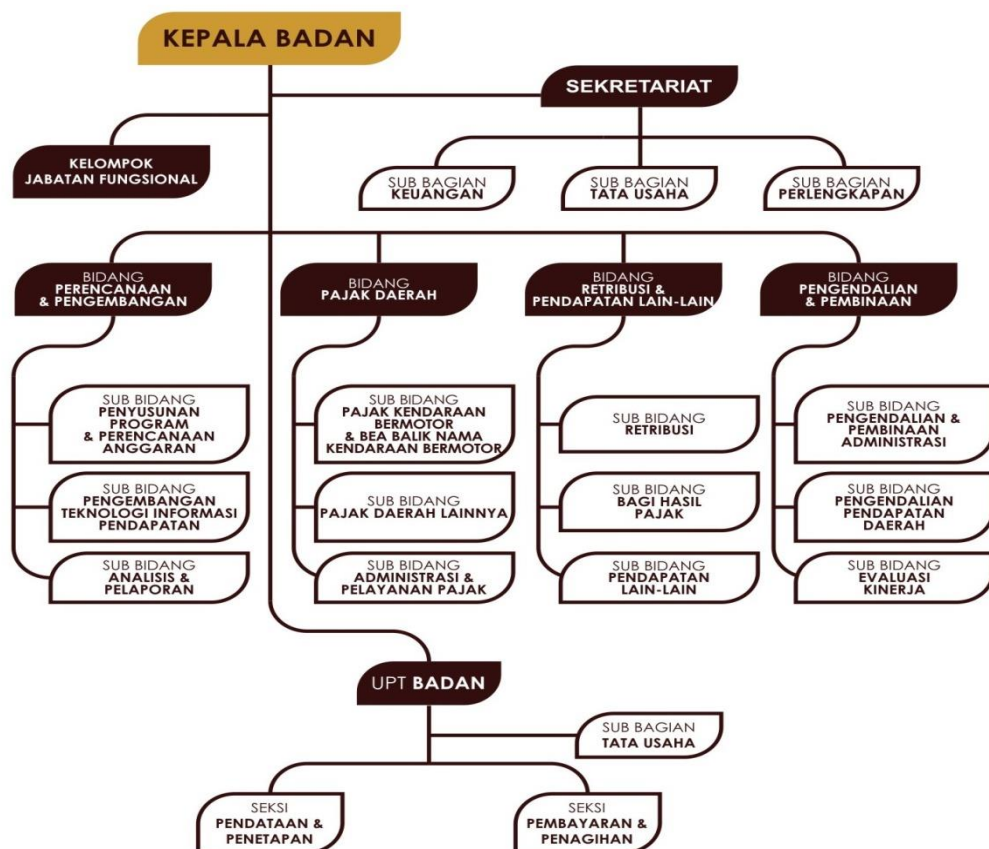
KEPALA BADAN

SEKRETARIAT

KELOMPOK JABATAN FUNGSIONAL

SUB BAGIAN KEUANGAN

SUB BAGIAN TATA USAHA

SUB BAGIAN PERLENGKAPAN

BIDANG PERENCANAAN & PENGEMBANGAN

BIDANG PAJAK DAERAH

BIDANG RETRIBUSI & PENDAPATAN LAIN-LAIN

BIDANG PENGENDALIAN & PEMBINAAN

SUB BIDANG PENYUSUNAN PROGRAM & PERENCANAAN ANGGARAN

SUB BIDANG PENGEMBANGAN TEKNOLOGI INFORMASI PENDAPATAN

SUB BIDANG ANALISIS & PELAPORAN

SUB BIDANG PAJAK KENDARAAN BERMOTOR & BEA BALIK NAMA KENDARAAN BERMOTOR

SUB BIDANG PAJAK DAERAH LAINNYA

SUB BIDANG ADMINISTRASI & PELAYANAN PAJAK

SUB BIDANG RETRIBUSI

SUB BIDANG BAGI HASIL PAJAK

SUB BIDANG PENDAPATAN LAIN-LAIN

SUB BIDANG PENGENDALIAN & PEMBINAAN ADMINISTRASI

SUB BIDANG PENGENDALIAN PENDAPATAN DAERAH

SUB BIDANG EVALUASI KINERJA

UPT BADAN

SUB BAGIAN TATA USAHA

SEKSI PENDATAAN & PENETAPAN

SEKSI PEMBAYARAN & PENAGIHAN